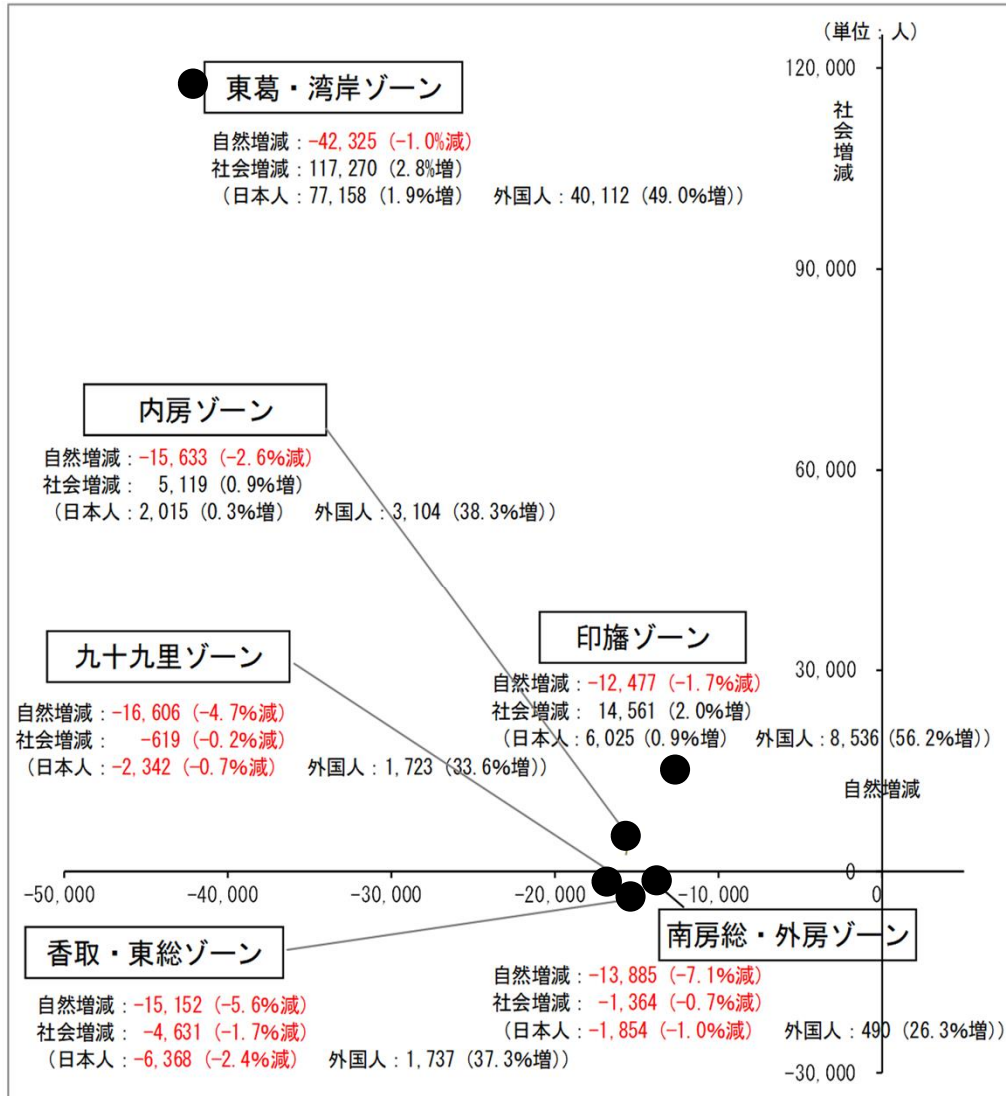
（単位：人）

120,000

社会増減

東葛・湾岸ゾーン

自然増減：-42,325（-1.0%減）
社会増減：117,270（2.8%増）
（日本人：77,158（1.9%増）　外国人：40,112（49.0%増））

90,000

内房ゾーン

自然増減：-15,633（-2.6%減）
社会増減：　5,119（0.9%増）
（日本人：2,015（0.3%増）　外国人：3,104（38.3%増））

60,000

印旛ゾーン

自然増減：-12,477（-1.7%減）
社会増減：　14,561（2.0%増）
（日本人：6,025（0.9%増）　外国人：8,536（56.2%増））

九十九里ゾーン

自然増減：-16,606（-4.7%減）
社会増減：　-619（-0.2%減）
（日本人：-2,342（-0.7%減）　外国人：1,723（33.6%増））

30,000

自然増減

0

-50,000　-40,000　-30,000　-20,000　-10,000　0

南房総・外房ゾーン

自然増減：-13,885（-7.1%減）
社会増減：　-1,364（-0.7%減）
（日本人：-1,854（-1.0%減）　外国人：490（26.3%増））

香取・東総ゾーン

自然増減：-15,152（-5.6%減）
社会増減：　-4,631（-1.7%減）
（日本人：-6,368（-2.4%減）　外国人：1,737（37.3%増））

-30,000